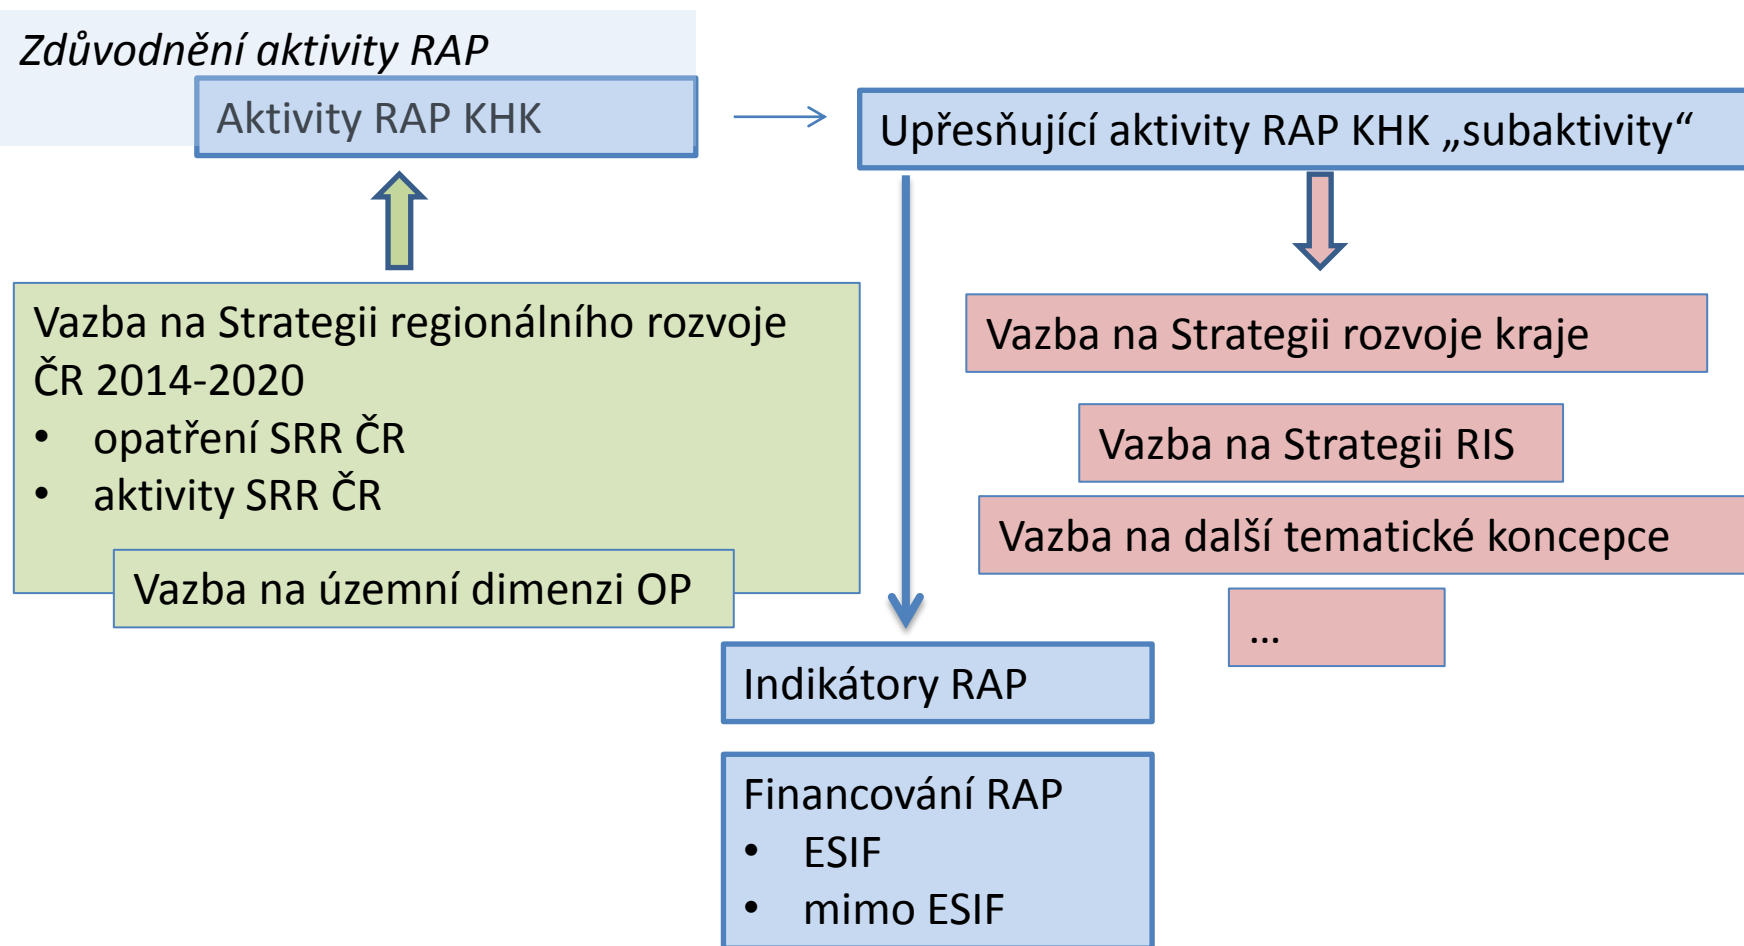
*Zdůvodnění aktivity RAP*

Aktivity RAP KHK

Upřesňující aktivity RAP KHK „subaktivity“

Vazba na Strategii regionálního rozvoje ČR 2014-2020
• opatření SRR ČR
• aktivity SRR ČR

Vazba na územní dimenzi OP

Vazba na Strategii rozvoje kraje

Vazba na Strategii RIS

Vazba na další tematické koncepce

...

Indikátory RAP

Financování RAP
• ESIF
• mimo ESIF